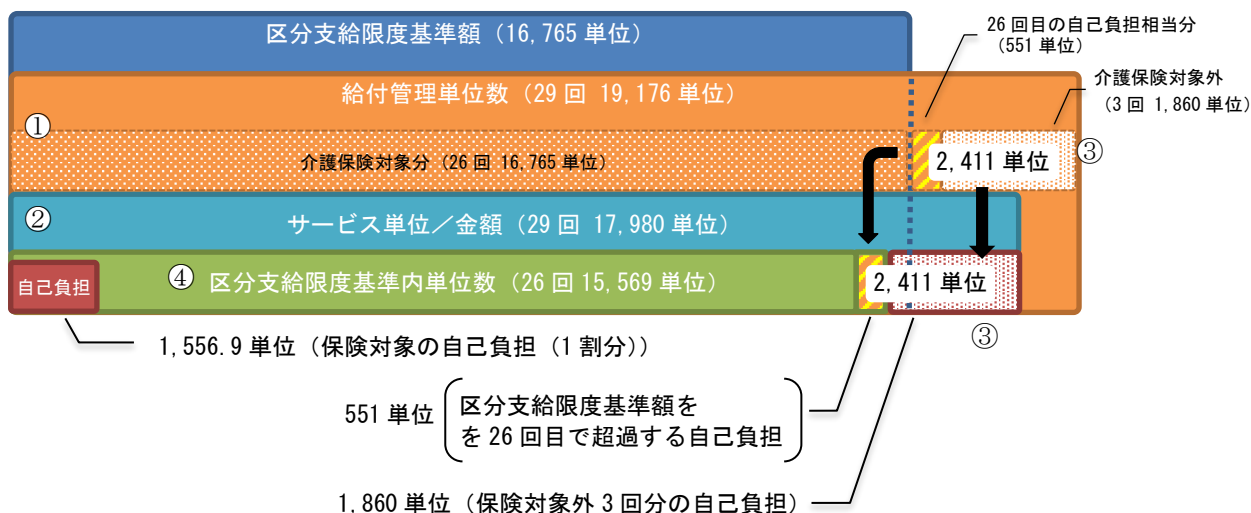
区分支給限度基準額（16,765 単位）

26 回目の自己負担相当分（551 単位）

給付管理単位数（29 回 19,176 単位）

介護保険対象外（3 回 1,860 単位）

①

介護保険対象分（26 回 16,765 単位）

2,411 単位

③

②

サービス単位／金額（29 回 17,980 単位）

自己負担

④

区分支給限度基準内単位数（26 回 15,569 単位）

2,411 単位

③

1,556.9 単位（保険対象の自己負担（1 割分））

551 単位

区分支給限度基準額をを 26 回目で超過する自己負担

1,860 単位（保険対象外 3 回分の自己負担）